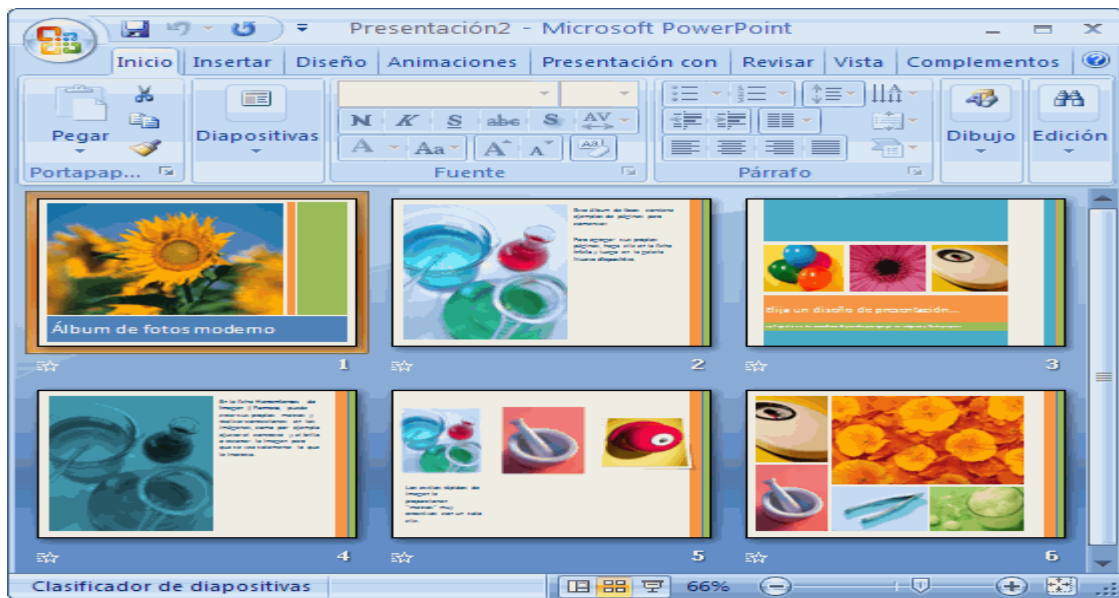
Presentación2 - Microsoft PowerPoint

Inicio | Insertar | Diseño | Animaciones | Presentación con | Revisar | Vista | Complementos

Pegar

Portapap...

Diapositivas

N K S abc S AV

A Aa A A

Fuente

Párrafo

Dibujo

Edición

Álbum de fotos modemo

1

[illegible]

2

Elija un diseño de presentación...

3

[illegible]

4

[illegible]

5

6

Clasificador de diapositivas

66%